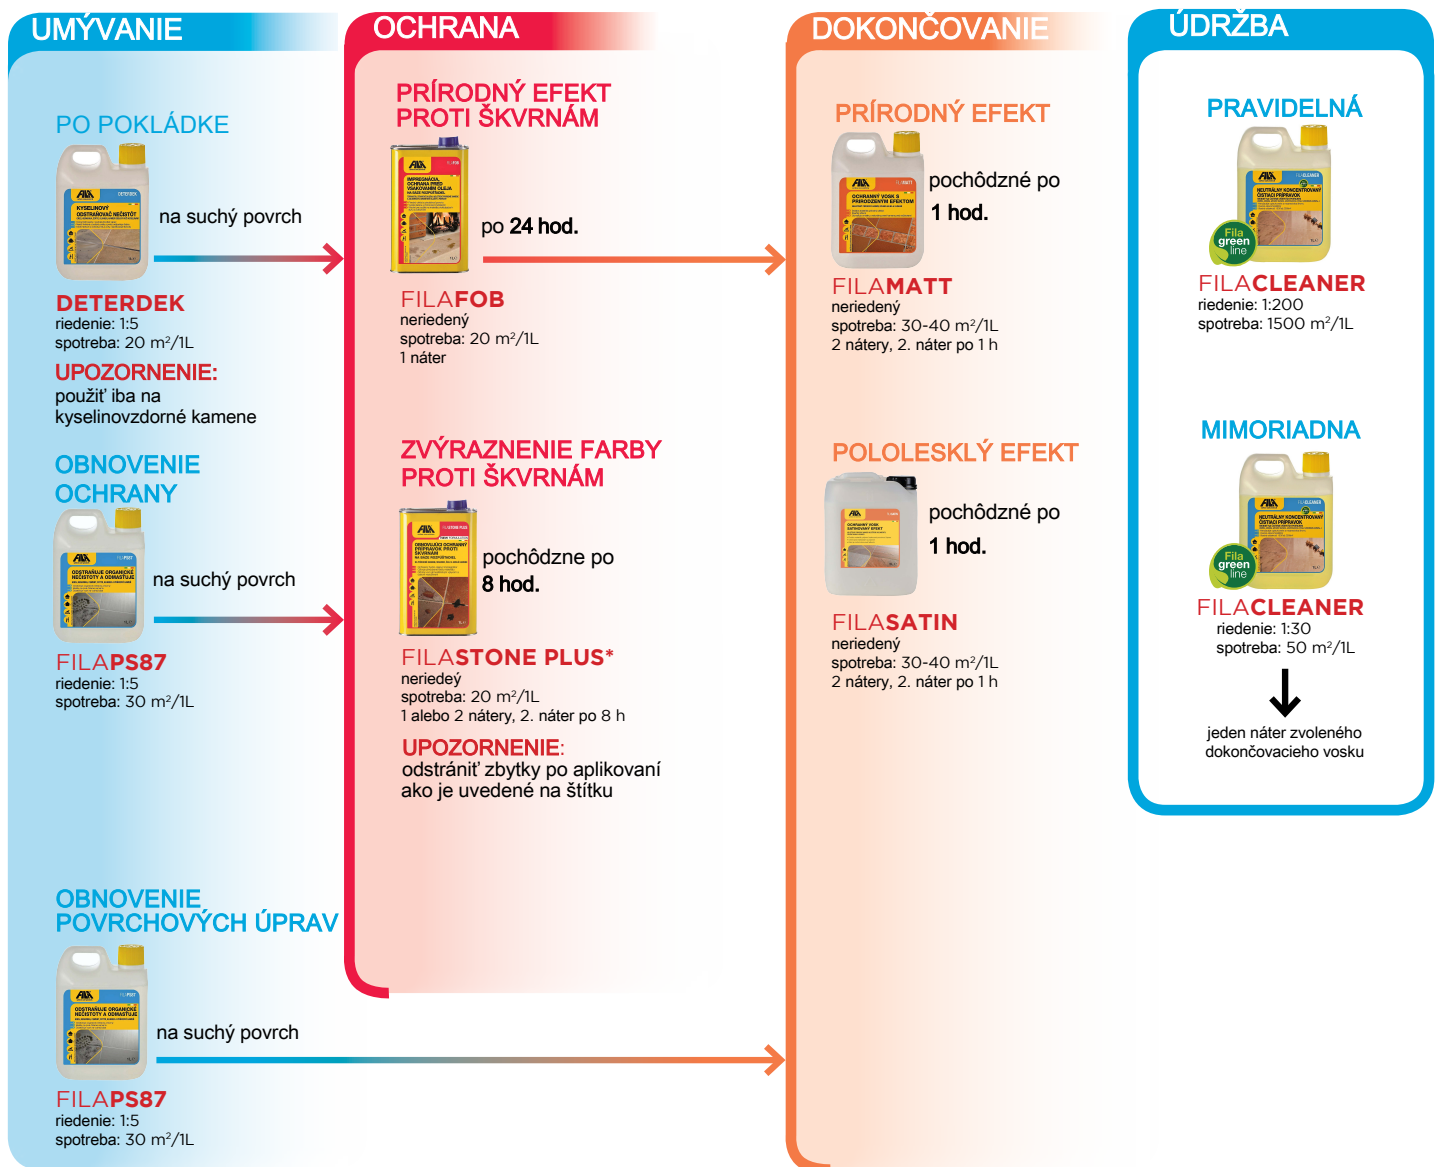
UMÝVANIE

PO POKLÁDKE

na suchý povrch

DETERDEK
riedenie: 1:5
spotreba: 20 m²/1L

UPOZORNENIE:
použiť iba na kyselinovzdorné kamene

OBNOVENIE OCHRANY

na suchý povrch

FILAPS87
riedenie: 1:5
spotreba: 30 m²/1L

OBNOVENIE POVRCHOVÝCH ÚPRAV

na suchý povrch

FILAPS87
riedenie: 1:5
spotreba: 30 m²/1L

OCHRANA

PRÍRODNÝ EFEKT PROTI ŠKVRNÁM

po 24 hod.

FILAFOB
neriedený
spotreba: 20 m²/1L
1 náter

ZVÝRAZNENIE FARBY PROTI ŠKVRNÁM

pochôdzne po 8 hod.

FILASTONE PLUS*
neriedený
spotreba: 20 m²/1L
1 alebo 2 nátery, 2. náter po 8 h

UPOZORNENIE:
odstrániť zbytky po aplikovaní ako je uvedené na štítku

DOKONČOVANIE

PRÍRODNÝ EFEKT

pochôdzné po 1 hod.

FILAMATT
neriedený
spotreba: 30-40 m²/1L
2 nátery, 2. náter po 1 h

POLOLESKLÝ EFEKT

pochôdzné po 1 hod.

FILASATIN
neriedený
spotreba: 30-40 m²/1L
2 nátery, 2. náter po 1 h

ÚDRŽBA

PRAVIDELNÁ

Fila green line

FILACLEANER
riedenie: 1:200
spotreba: 1500 m²/1L

MIMORIADNA

Fila green line

FILACLEANER
riedenie: 1:30
spotreba: 50 m²/1L

jeden náter zvoleného dokončovacieho vosku